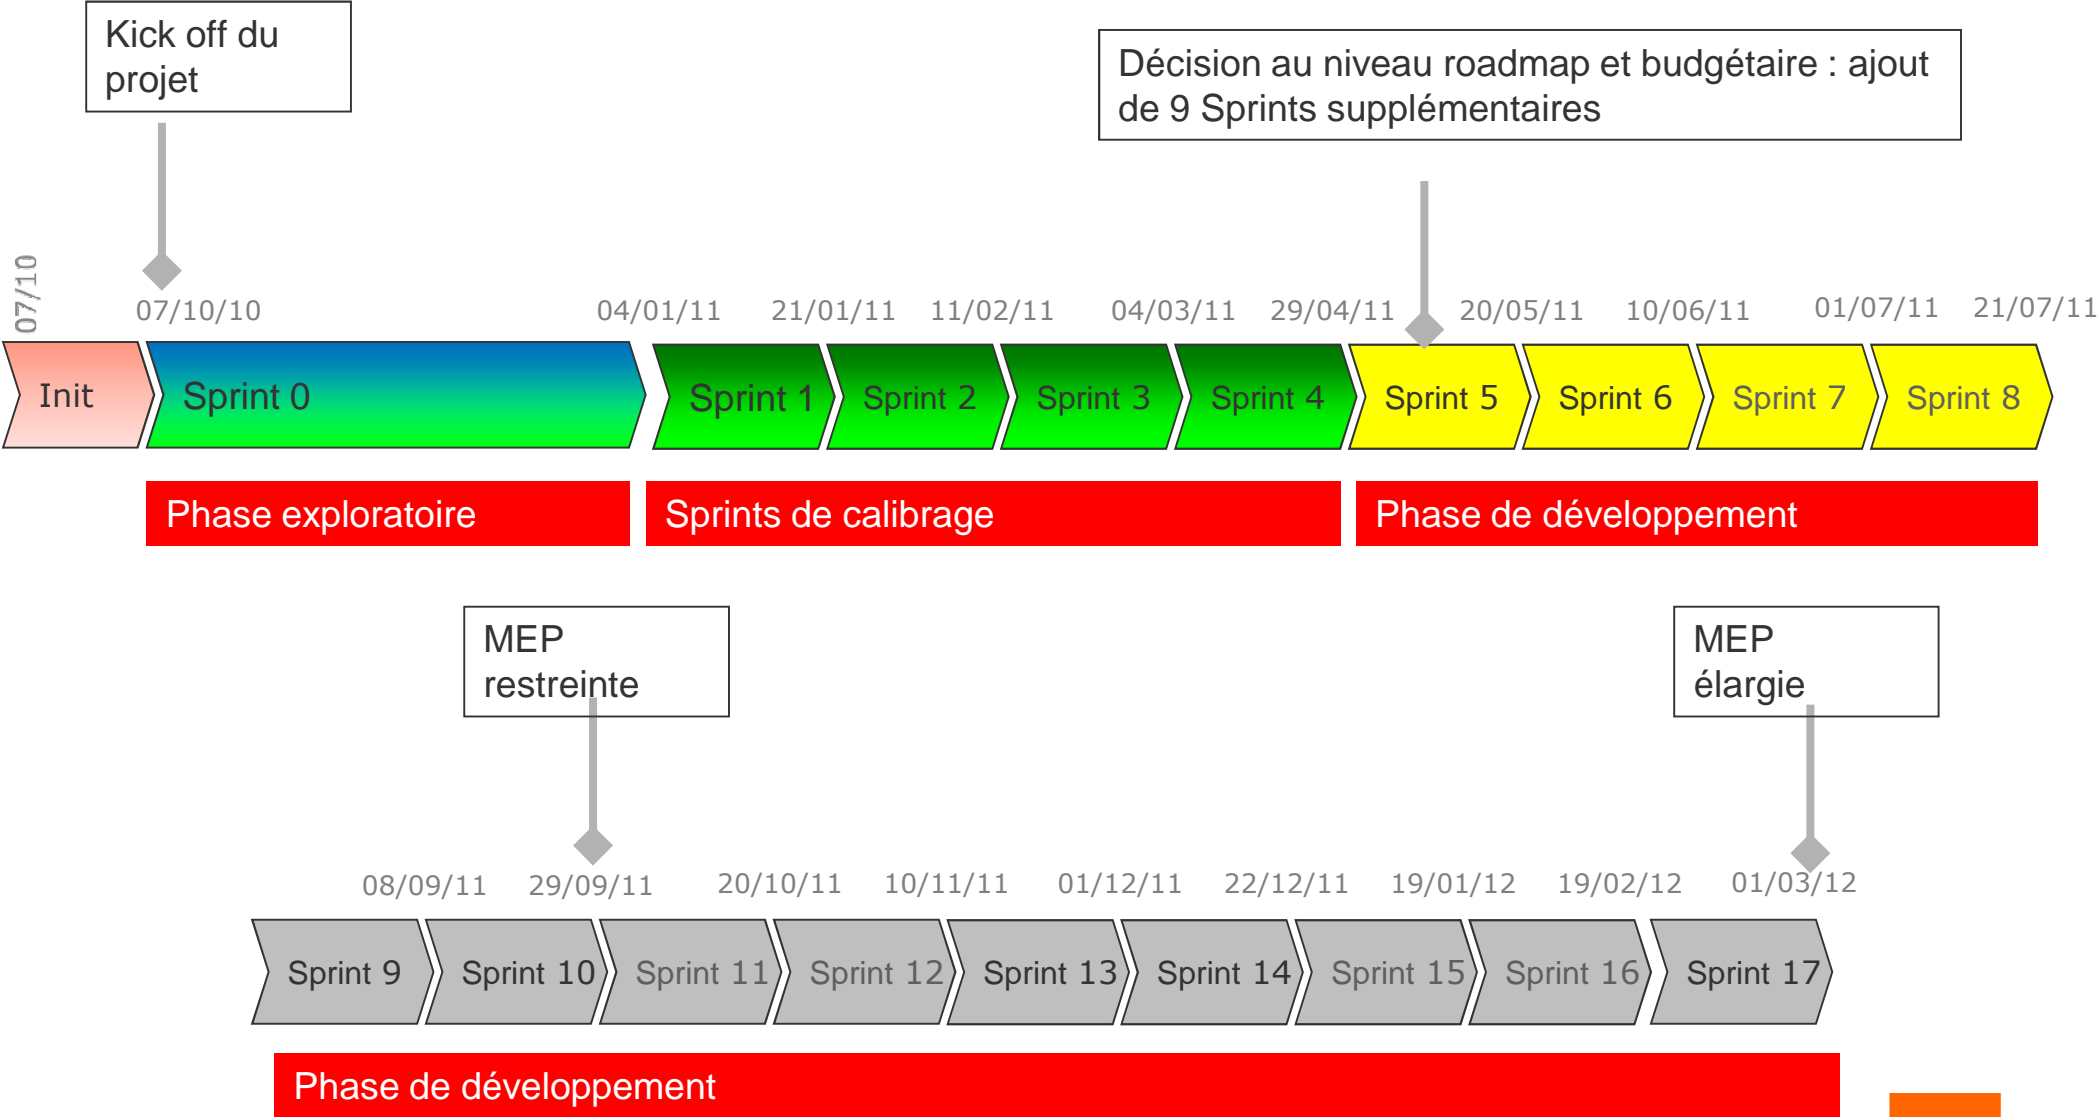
Kick off du projet

Décision au niveau roadmap et budgétaire : ajout de 9 Sprints supplémentaires

07/10

07/10/10

04/01/11

21/01/11

11/02/11

04/03/11

29/04/11

20/05/11

10/06/11

01/07/11

21/07/11

Init

Sprint 0

Sprint 1

Sprint 2

Sprint 3

Sprint 4

Sprint 5

Sprint 6

Sprint 7

Sprint 8

Phase exploratoire

Sprints de calibrage

Phase de développement

MEP restreinte

MEP élargie

08/09/11

29/09/11

20/10/11

10/11/11

01/12/11

22/12/11

19/01/12

19/02/12

01/03/12

Sprint 9

Sprint 10

Sprint 11

Sprint 12

Sprint 13

Sprint 14

Sprint 15

Sprint 16

Sprint 17

Phase de développement